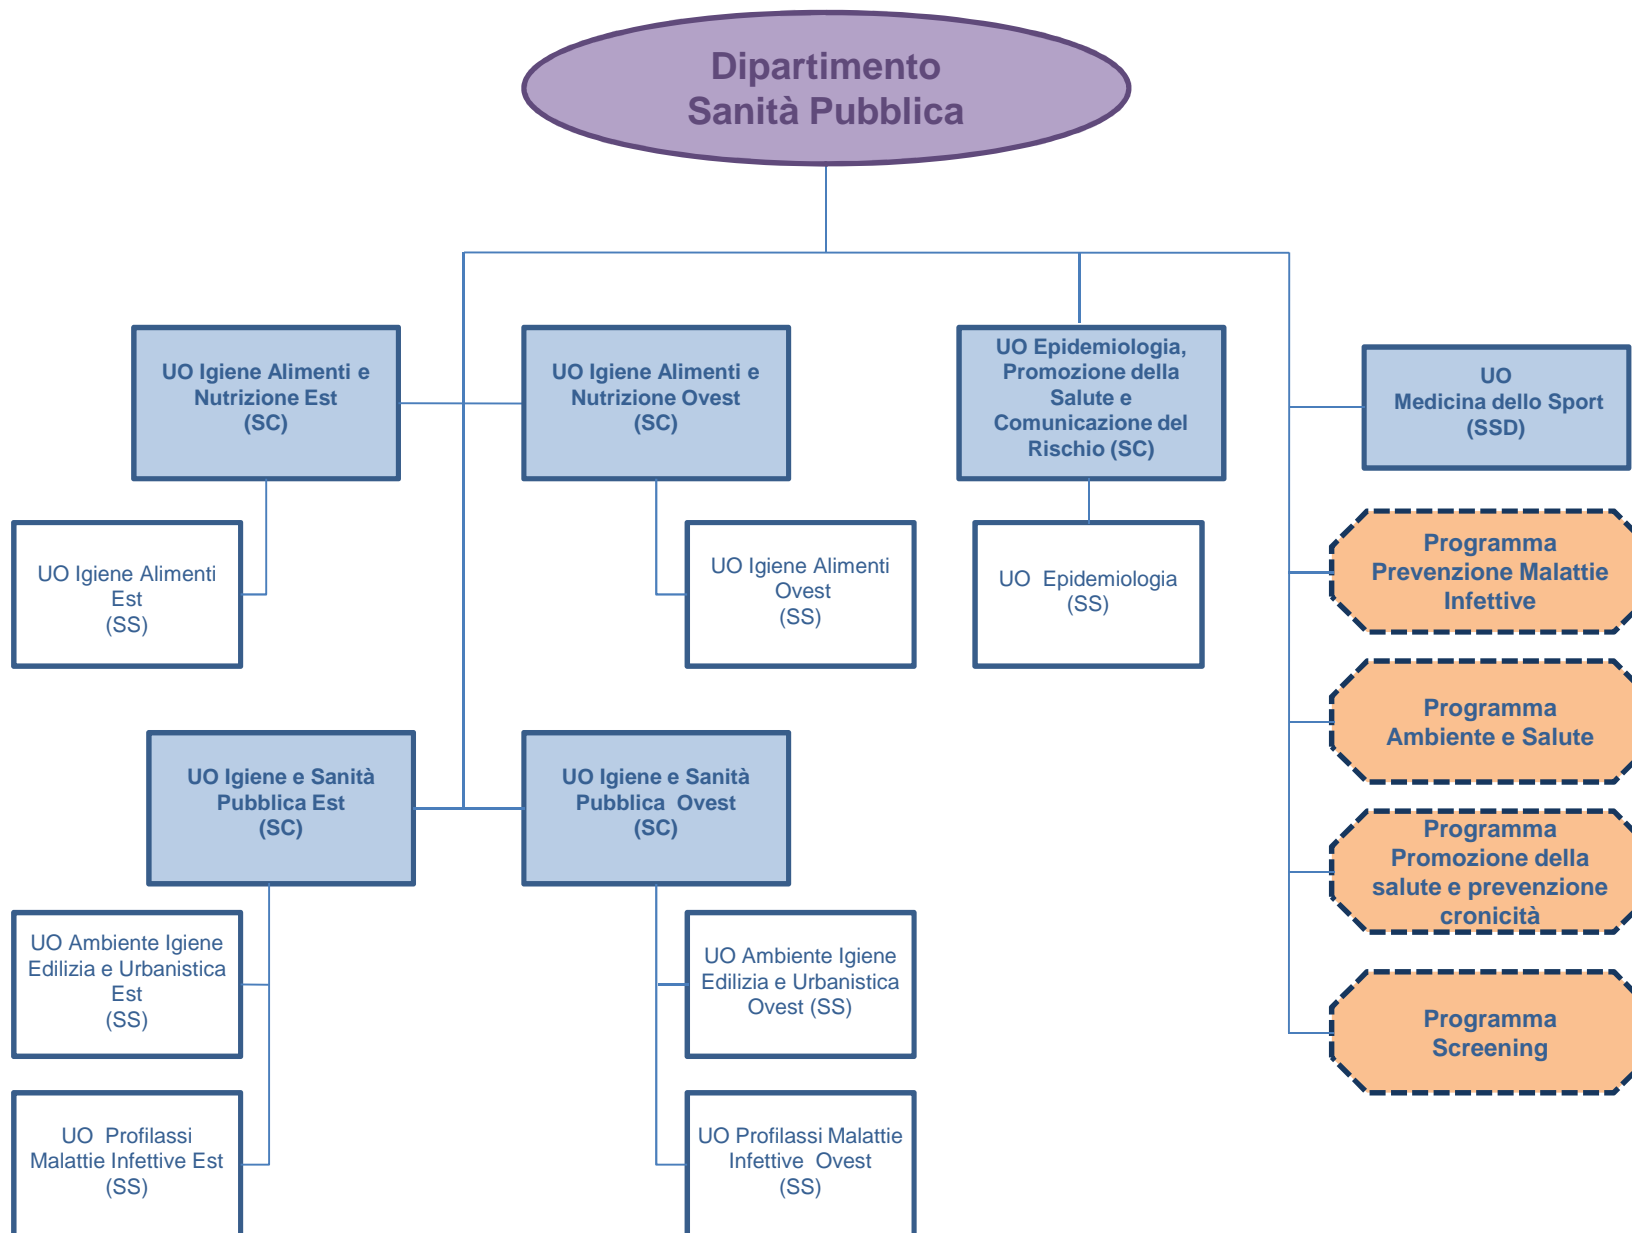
Dipartimento
Sanità Pubblica

UO Igiene Alimenti e Nutrizione Est (SC)

UO Igiene Alimenti e Nutrizione Ovest (SC)

UO Epidemiologia, Promozione della Salute e Comunicazione del Rischio (SC)

UO Medicina dello Sport (SSD)

UO Igiene Alimenti Est (SS)

UO Igiene Alimenti Ovest (SS)

UO Epidemiologia (SS)

Programma Prevenzione Malattie Infettive

Programma Ambiente e Salute

UO Igiene e Sanità Pubblica Est (SC)

UO Igiene e Sanità Pubblica Ovest (SC)

Programma Promozione della salute e prevenzione cronicità

UO Ambiente Igiene Edilizia e Urbanistica Est (SS)

UO Ambiente Igiene Edilizia e Urbanistica Ovest (SS)

Programma Screening

UO Profilassi Malattie Infettive Est (SS)

UO Profilassi Malattie Infettive Ovest (SS)